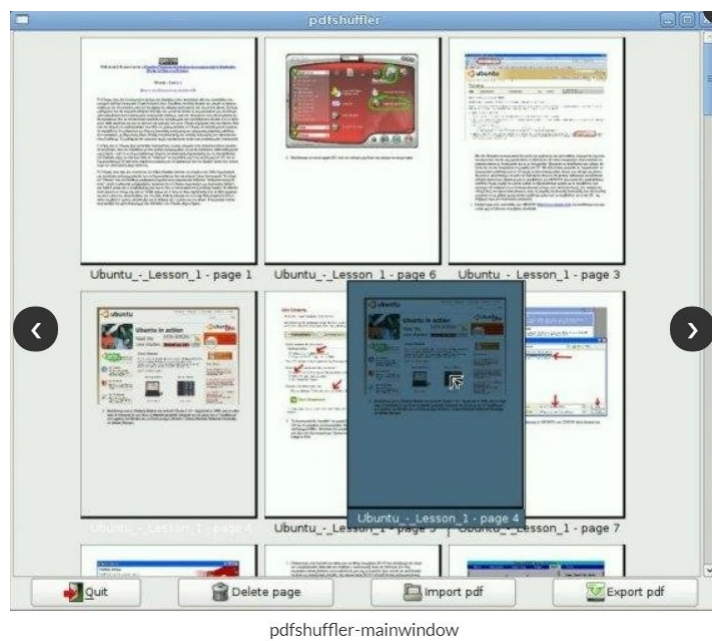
pdfshuffler

Ubuntu_-_Lesson_1 - page 1

Ubuntu_-_Lesson_1 - page 6

Ubuntu_-_Lesson_1 - page 3

Ubuntu_-_Lesson_1 - page 4

Ubuntu_-_Le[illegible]_1 - page 5

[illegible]_1 - page 7

Ubuntu_-_Lesson_1 - page 4

Quit

Delete page

Import pdf

Export pdf

pdfshuffler-mainwindow